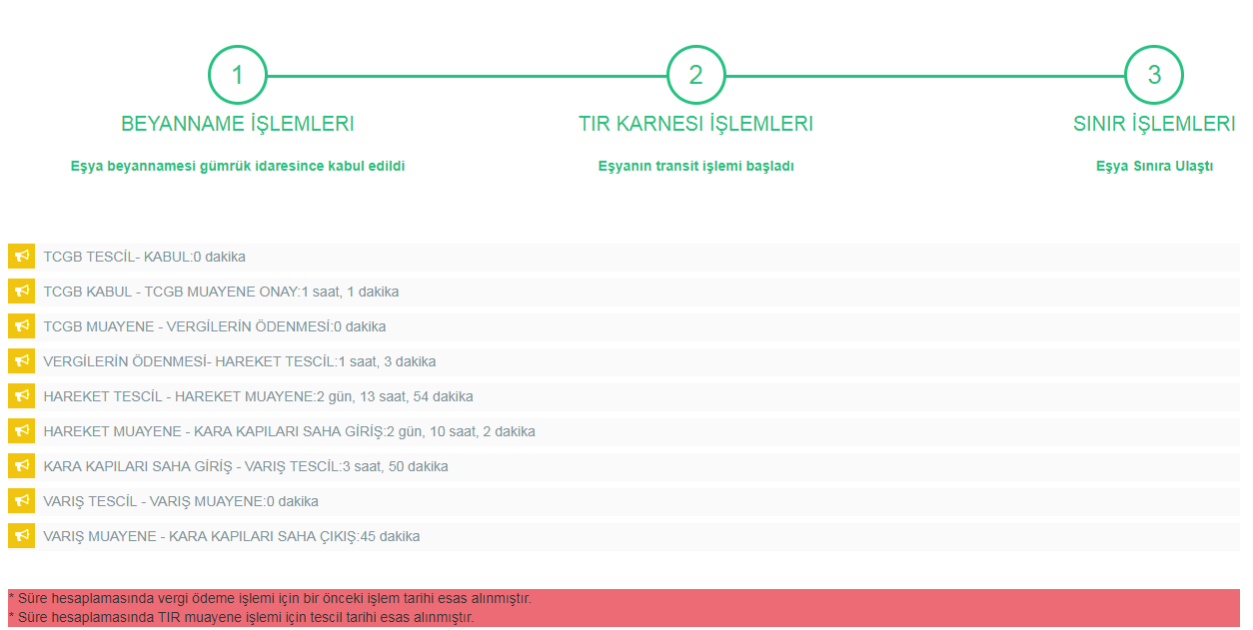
1

BEYANNAME İŞLEMLERİ

Eşya beyannamesi gümrük idaresince kabul edildi

2

TIR KARNESİ İŞLEMLERİ

Eşyanın transit işlemi başladı

3

SINIR İŞLEMLERİ

Eşya Sınıra Ulaştı

TCGB TESCİL- KABUL:0 dakika

TCGB KABUL - TCGB MUAYENE ONAY:1 saat, 1 dakika

TCGB MUAYENE - VERGİLERİN ÖDENMESİ:0 dakika

VERGİLERİN ÖDENMESİ- HAREKET TESCİL:1 saat, 3 dakika

HAREKET TESCİL - HAREKET MUAYENE:2 gün, 13 saat, 54 dakika

HAREKET MUAYENE - KARA KAPILARI SAHA GİRİŞ:2 gün, 10 saat, 2 dakika

KARA KAPILARI SAHA GİRİŞ - VARIŞ TESCİL:3 saat, 50 dakika

VARIŞ TESCİL - VARIŞ MUAYENE:0 dakika

VARIŞ MUAYENE - KARA KAPILARI SAHA ÇIKIŞ:45 dakika

* Süre hesaplamasında vergi ödeme işlemi için bir önceki işlem tarihi esas alınmıştır.
* Süre hesaplamasında TIR muayene işlemi için tescil tarihi esas alınmıştır.